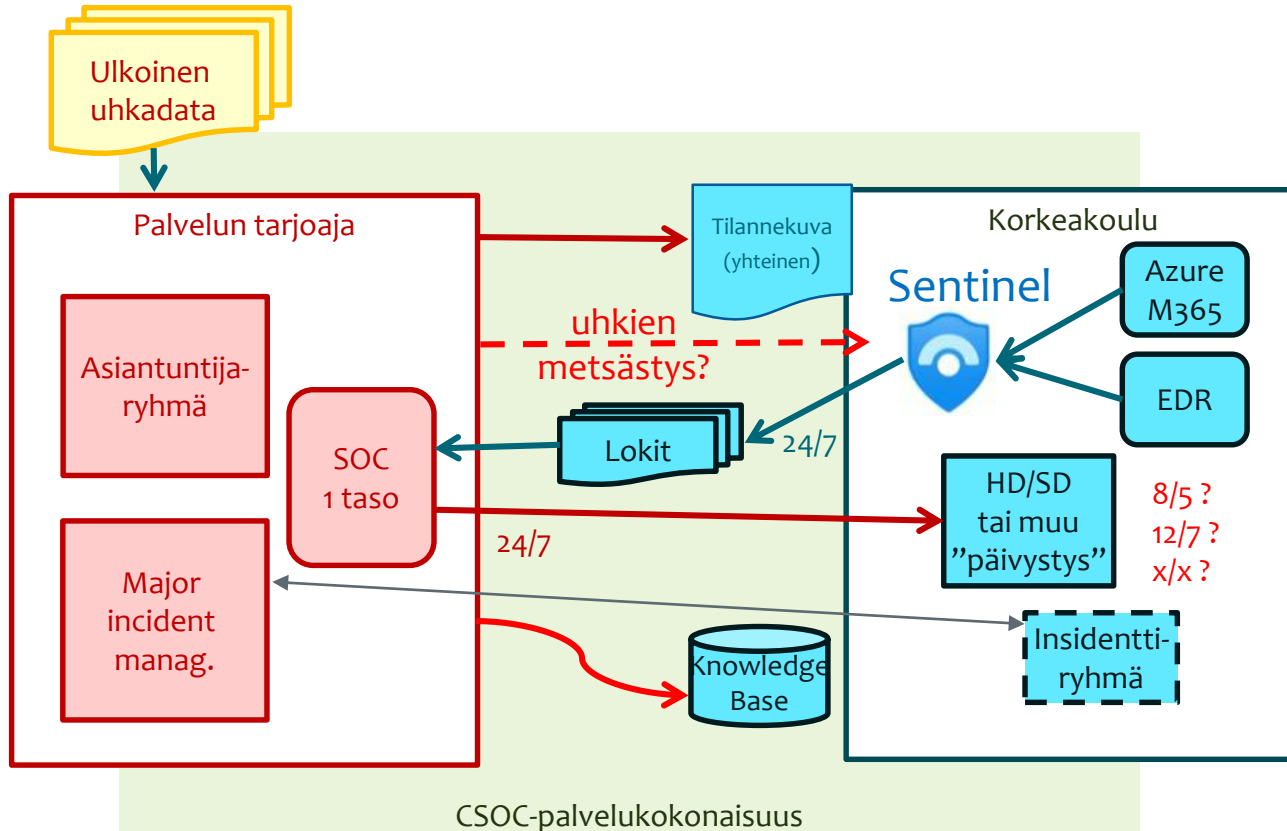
Ulkoinen uhkadata

Palvelun tarjoaja

Asiantuntija-ryhmä

SOC 1 taso

Major incident manag.

Tilannekuva (yhteinen)

uhkien metsästys?

Lokit

24/7

24/7

Knowledge Base

Korkeakoulu

Sentinel

Azure M365

EDR

HD/SD tai muu ”päivystys”

8/5 ?
12/7 ?
x/x ?

Insidentti-ryhmä

CSOC-palvelukokonaisuus